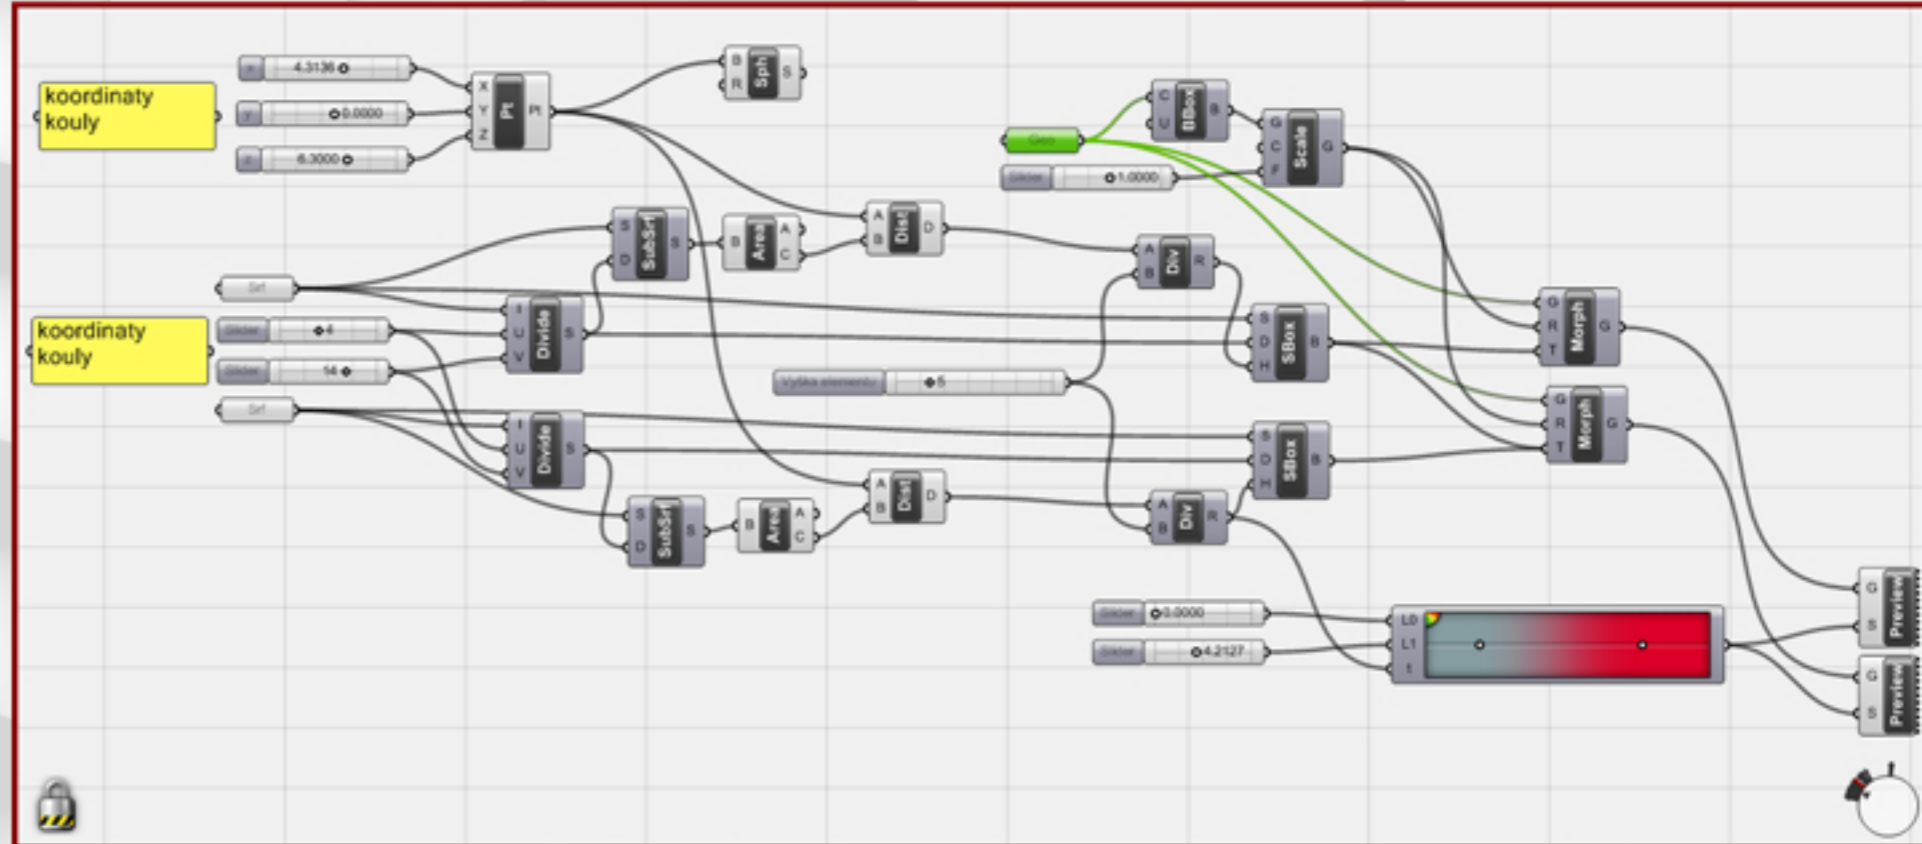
koordinaty kouly

x 4.3136
y 0.0000
z 6.3000

X Y Z Pt Pt

B R Sph S

C U BBox B

Geo

G C F Scale G

Slider 1.0000

S D SubSrf S

B Area A C

A B Dist D

A B Div R

Srf

I U V Divide S

koordinaty kouly

Slider 4

Slider 14

S D H SBox B

G R T Morph G

Výška elementu 5

G R T Morph G

Srf

I U V Divide S

S D H SBox B

S D SubSrf S

B Area A C

A B Dist D

A B Div R

Slider 0.0000

Slider 4.2127

L0 L1 t

G S Preview

G S Preview